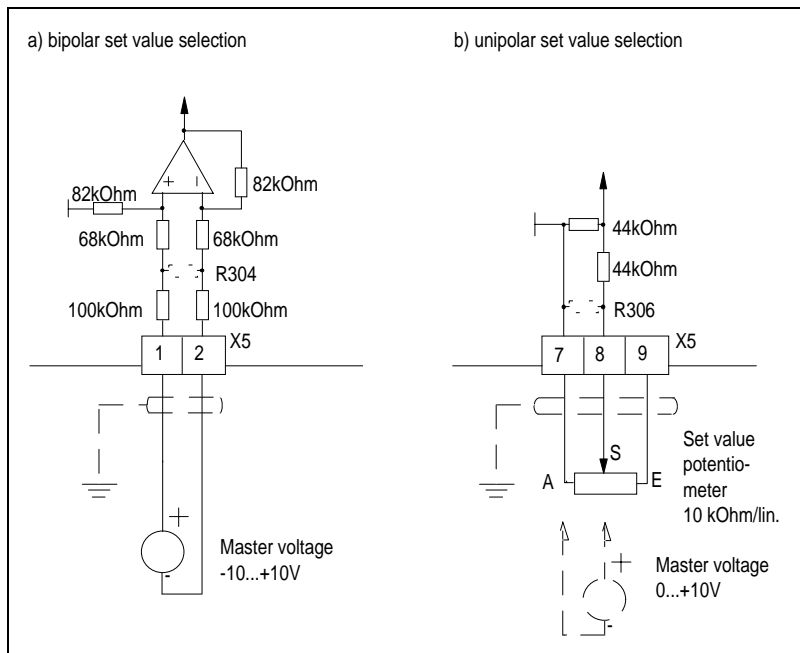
a) bipolar set value selection

b) unipolar set value selection

+

-

82kOhm

82kOhm

68kOhm

68kOhm

R304

100kOhm

100kOhm

1

2

X5

+

-

Master voltage
-10...+10V

44kOhm

44kOhm

R306

7

8

9

X5

S

A

E

Set value
potentio-
meter
10 kOhm/lin.

+

-

Master voltage
0...+10V